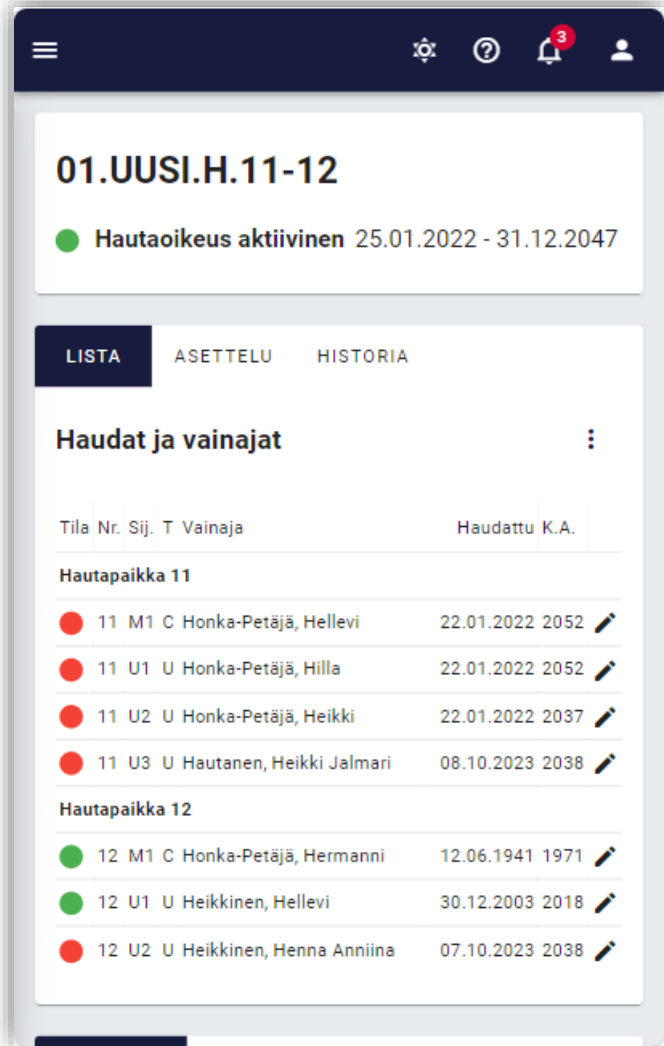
3

01.UUSI.H.11-12

Hautaoikeus aktiivinen 25.01.2022 - 31.12.2047

LISTA ASETTELU HISTORIA

Haudat ja vainajat

| Tila | Nr. | Sij. | T | Vainaja | Haudattu | K.A. |
|---|---|---|---|---|---|---|
| Hautapaikka 11 | | | | | | |
| | 11 | M1 | C | Honka-Petäjä, Hellevi | 22.01.2022 | 2052 |
| | 11 | U1 | U | Honka-Petäjä, Hilla | 22.01.2022 | 2052 |
| | 11 | U2 | U | Honka-Petäjä, Heikki | 22.01.2022 | 2037 |
| | 11 | U3 | U | Hautanen, Heikki Jalmari | 08.10.2023 | 2038 |
| Hautapaikka 12 | | | | | | |
| | 12 | M1 | C | Honka-Petäjä, Hermanni | 12.06.1941 | 1971 |
| | 12 | U1 | U | Heikkinen, Hellevi | 30.12.2003 | 2018 |
| | 12 | U2 | U | Heikkinen, Henna Anniina | 07.10.2023 | 2038 |